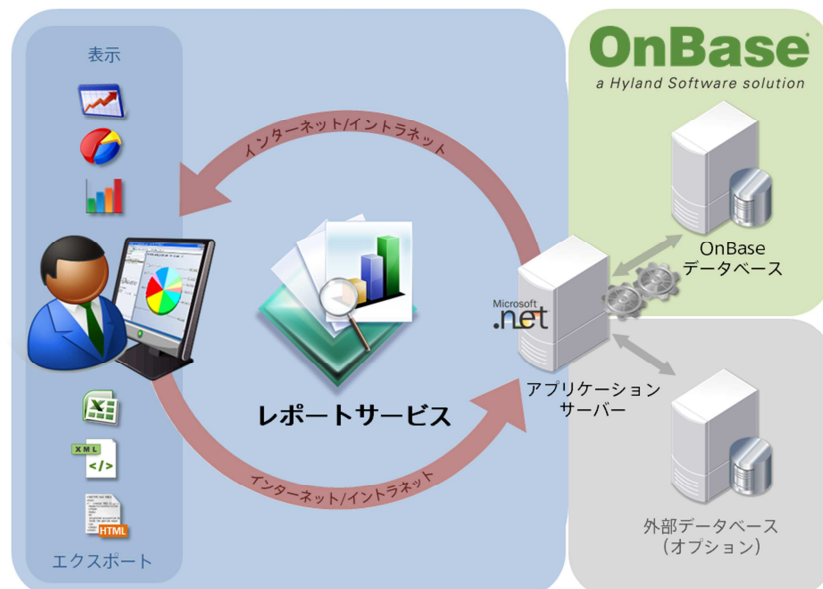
表示

インターネット/イントラネット

OnBase
a Hyland Software solution

OnBase
データベース

Microsoft
.net

アプリケーション
サーバー

レポートサービス

インターネット/イントラネット

X
XML
</>
HTML

エクスポート

外部データベース
（オプション）